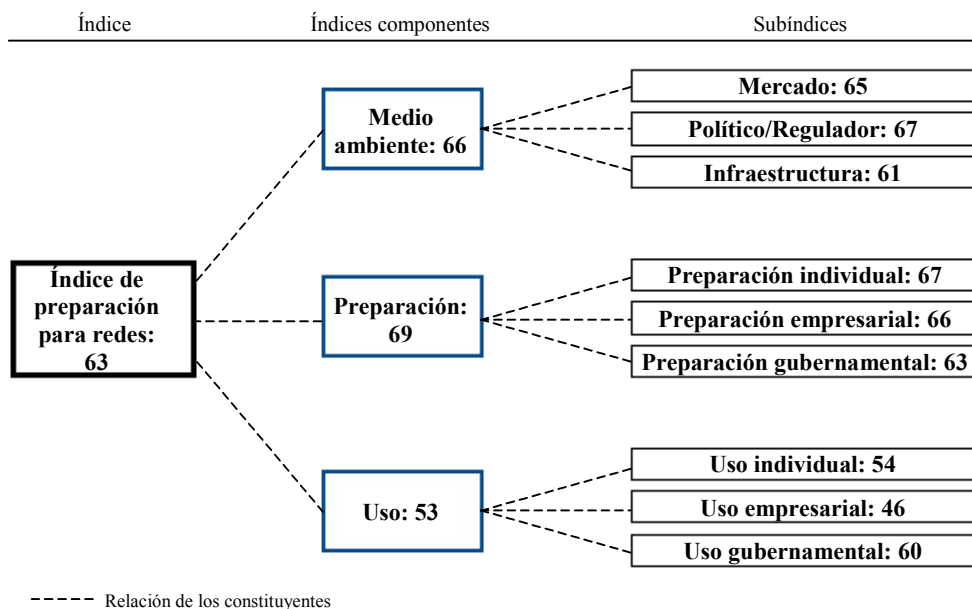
Índice

Índices componentes

Subíndices

Índice de preparación para redes: 63

Medio ambiente: 66

Mercado: 65

Político/Regulador: 67

Infraestructura: 61

Preparación: 69

Preparación individual: 67

Preparación empresarial: 66

Preparación gubernamental: 63

Uso: 53

Uso individual: 54

Uso empresarial: 46

Uso gubernamental: 60

Relación de los constituyentes